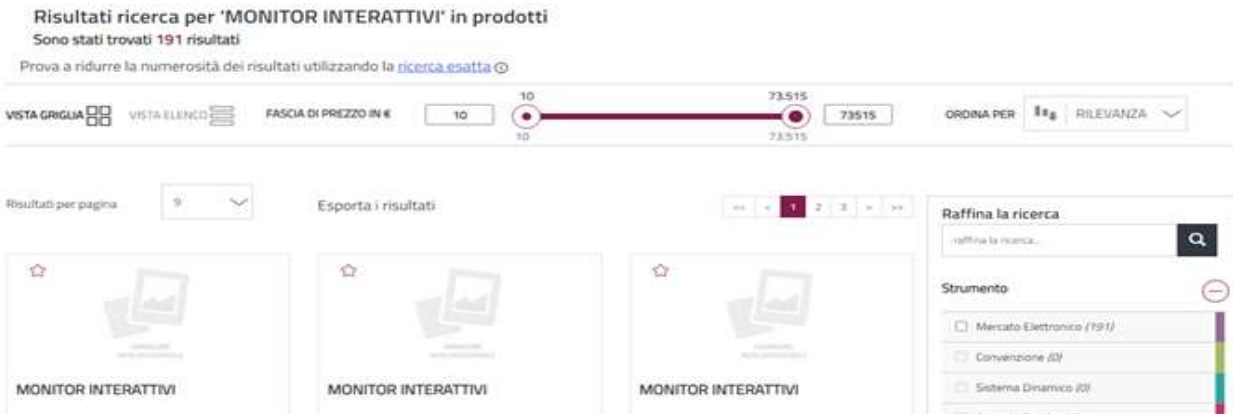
Risultati ricerca per 'MONITOR INTERATTIVI' in prodotti
Sono stati trovati 191 risultati

Prova a ridurre la numerosità dei risultati utilizzando la ricerca esatta

VISTA GRIGLIA VISTA ELENCO FASCIA DI PREZZO IN € 10 10 73.515 73515 10 73.515 ORDINA PER RILEVANZA

Risultati per pagina 9

Esporta i risultati

« ‹ 1 2 3 › »

Raffina la ricerca
raffina la ricerca...

Strumento
Mercato Elettronico (191)
Convenzione (0)
Sistema Dinamico (0)

MONITOR INTERATTIVI

MONITOR INTERATTIVI

MONITOR INTERATTIVI